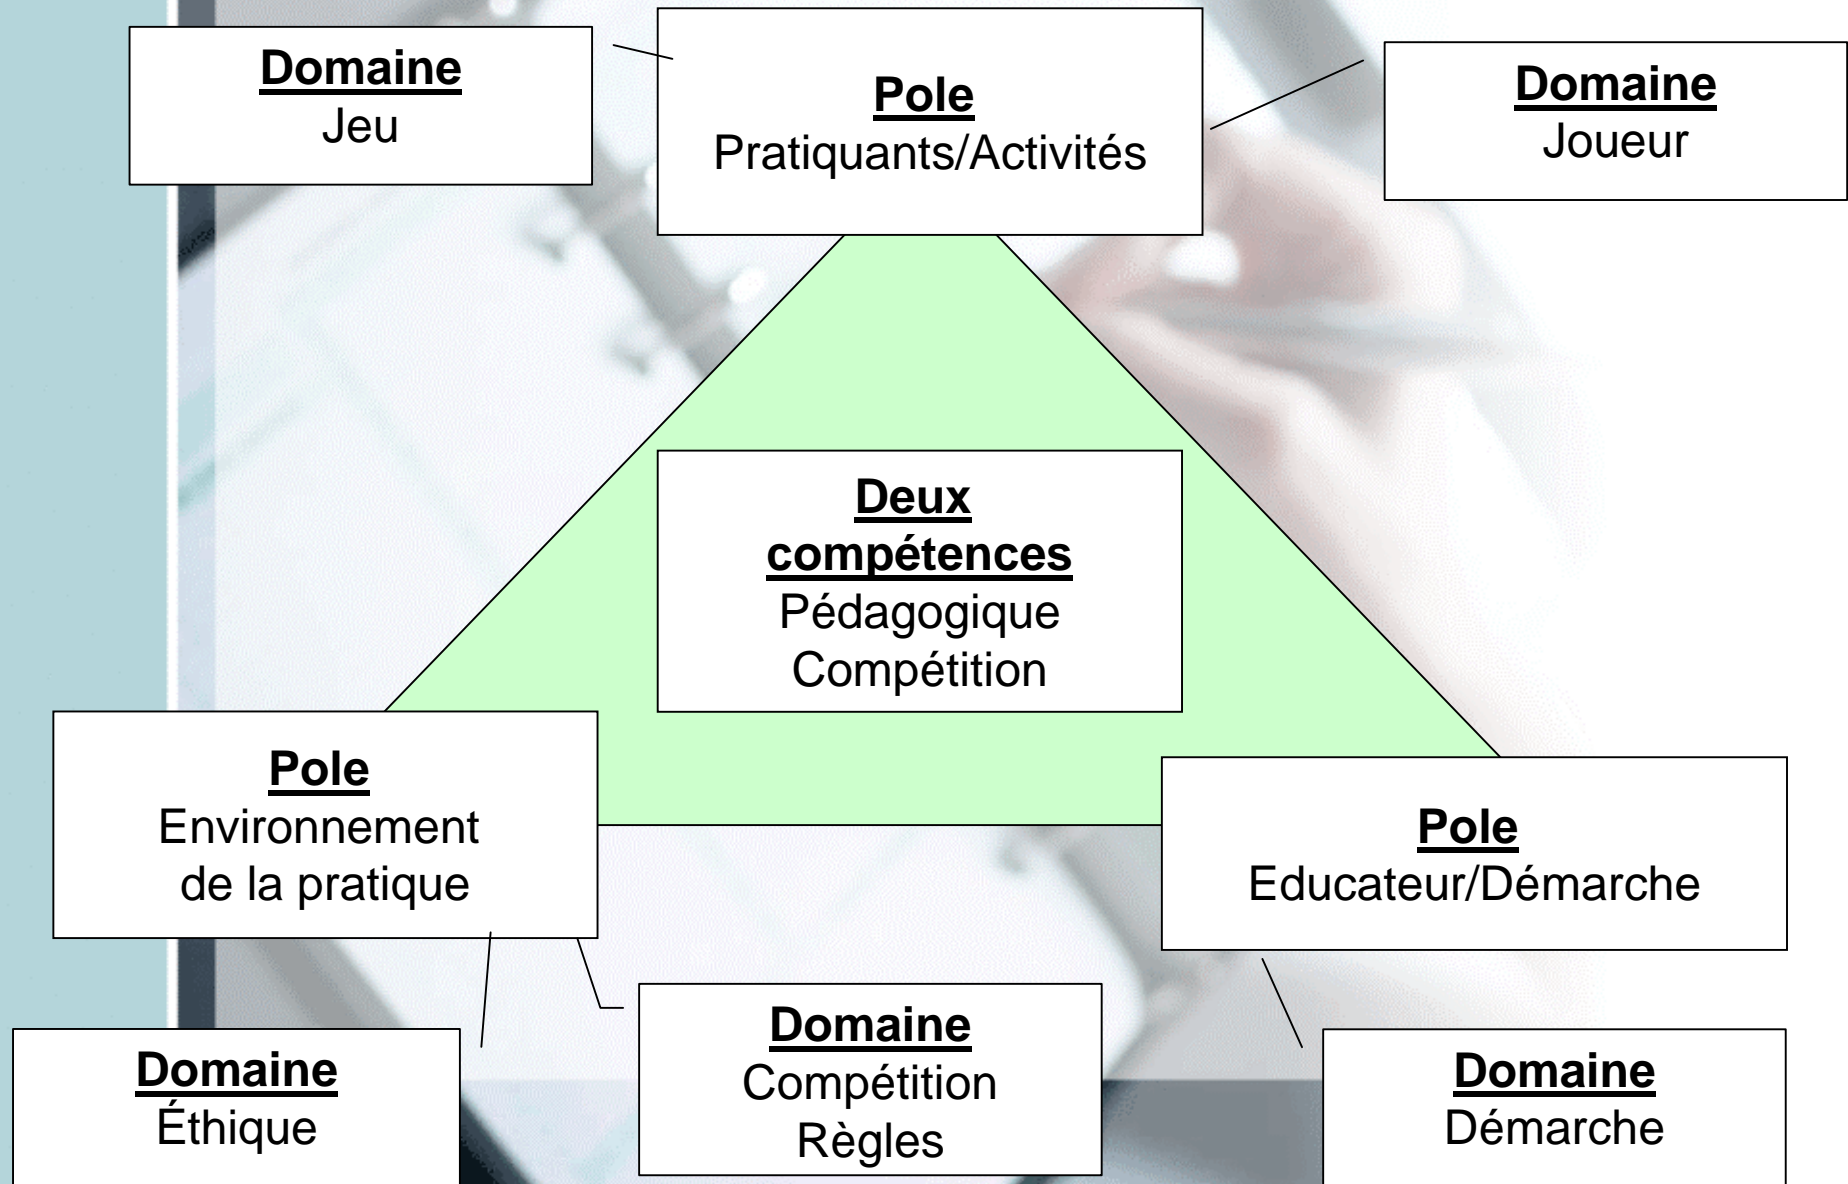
Domaine
Jeu

Pole
Pratiquants/Activités

Domaine
Joueur

Deux compétences
Pédagogique
Compétition

Pole
Environnement de la pratique

Pole
Educateur/Démarche

Domaine
Éthique

Domaine
Compétition
Règles

Domaine
Démarche